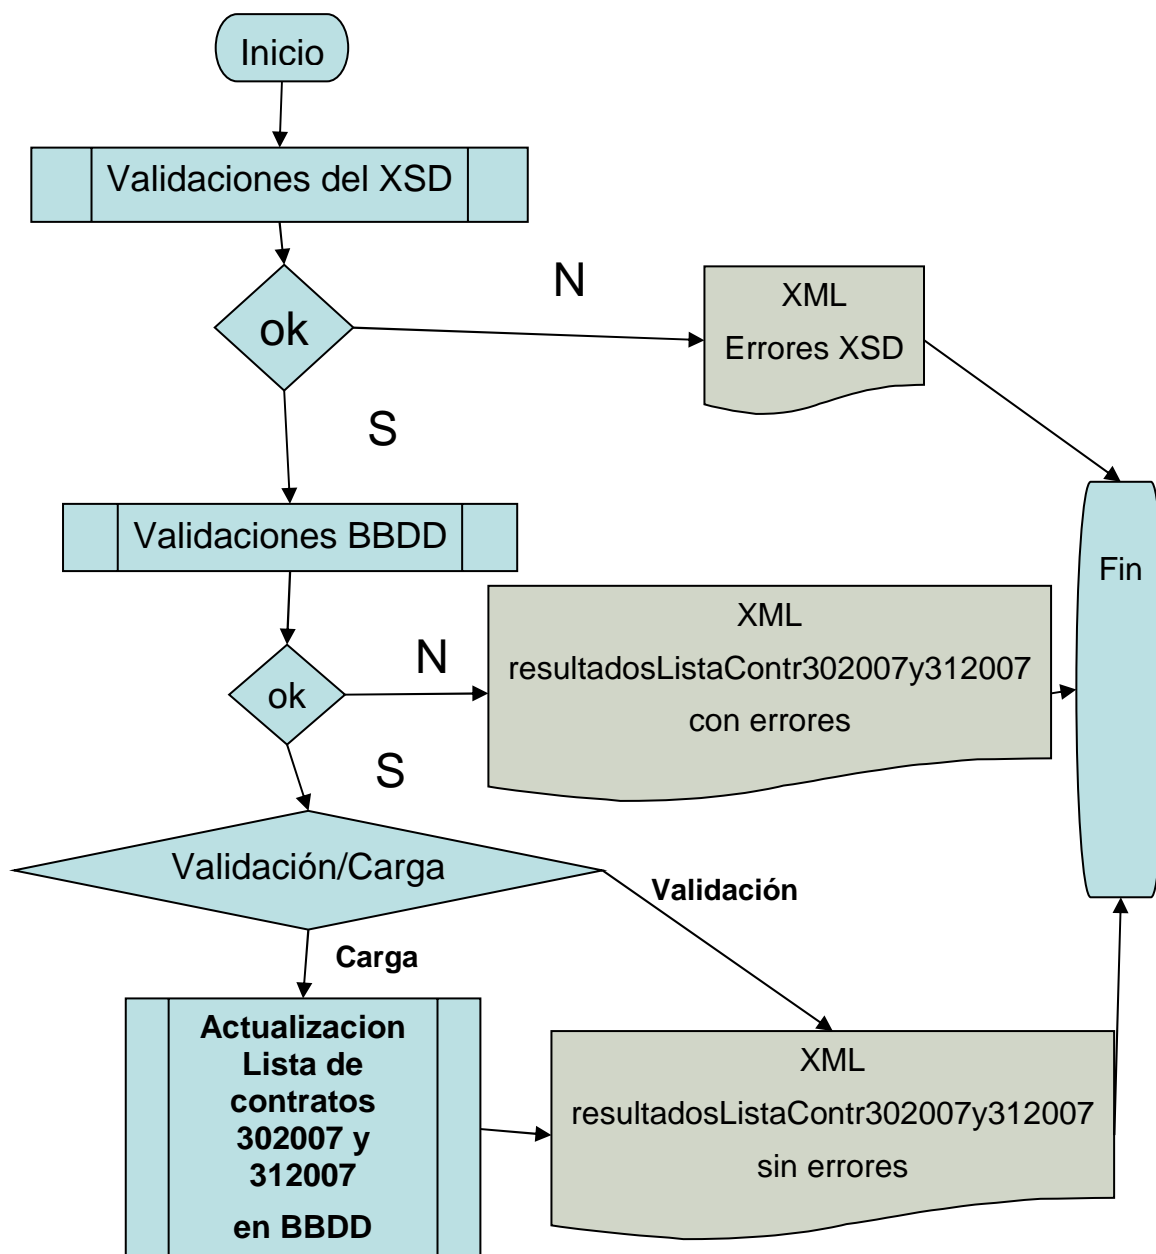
Inicio

Validaciones del XSD

ok

N

XML
Errores XSD

S

Validaciones BBDD

Fin

ok

N

XML
resultadosListaContr302007y312007
con errores

S

Validación/Carga

Validación

Carga

Actualizacion Lista de contratos 302007 y 312007
en BBDD

XML
resultadosListaContr302007y312007
sin errores